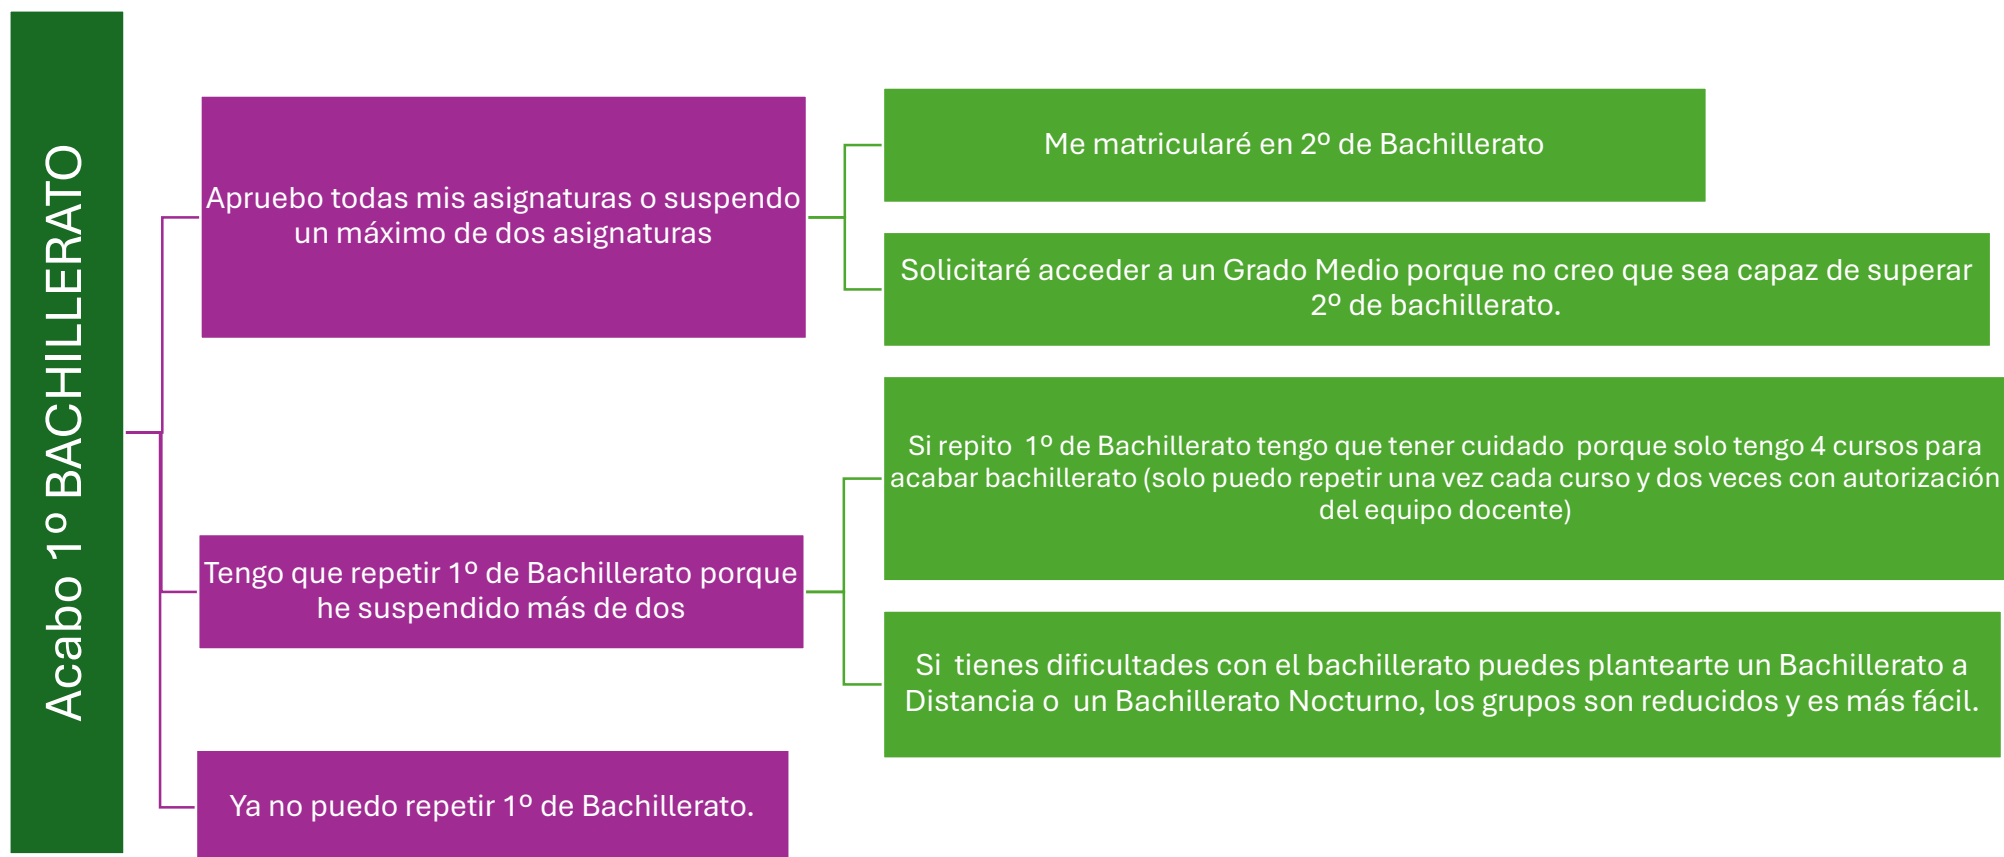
Acabo 1º BACHILLERATO

Apruebo todas mis asignaturas o suspendo un máximo de dos asignaturas

Me matricularé en 2º de Bachillerato

Solicitaré acceder a un Grado Medio porque no creo que sea capaz de superar 2º de bachillerato.

Tengo que repetir 1º de Bachillerato porque he suspendido más de dos

Si repito 1º de Bachillerato tengo que tener cuidado porque solo tengo 4 cursos para acabar bachillerato (solo puedo repetir una vez cada curso y dos veces con autorización del equipo docente)

Si tienes dificultades con el bachillerato puedes plantearte un Bachillerato a Distancia o un Bachillerato Nocturno, los grupos son reducidos y es más fácil.

Ya no puedo repetir 1º de Bachillerato.